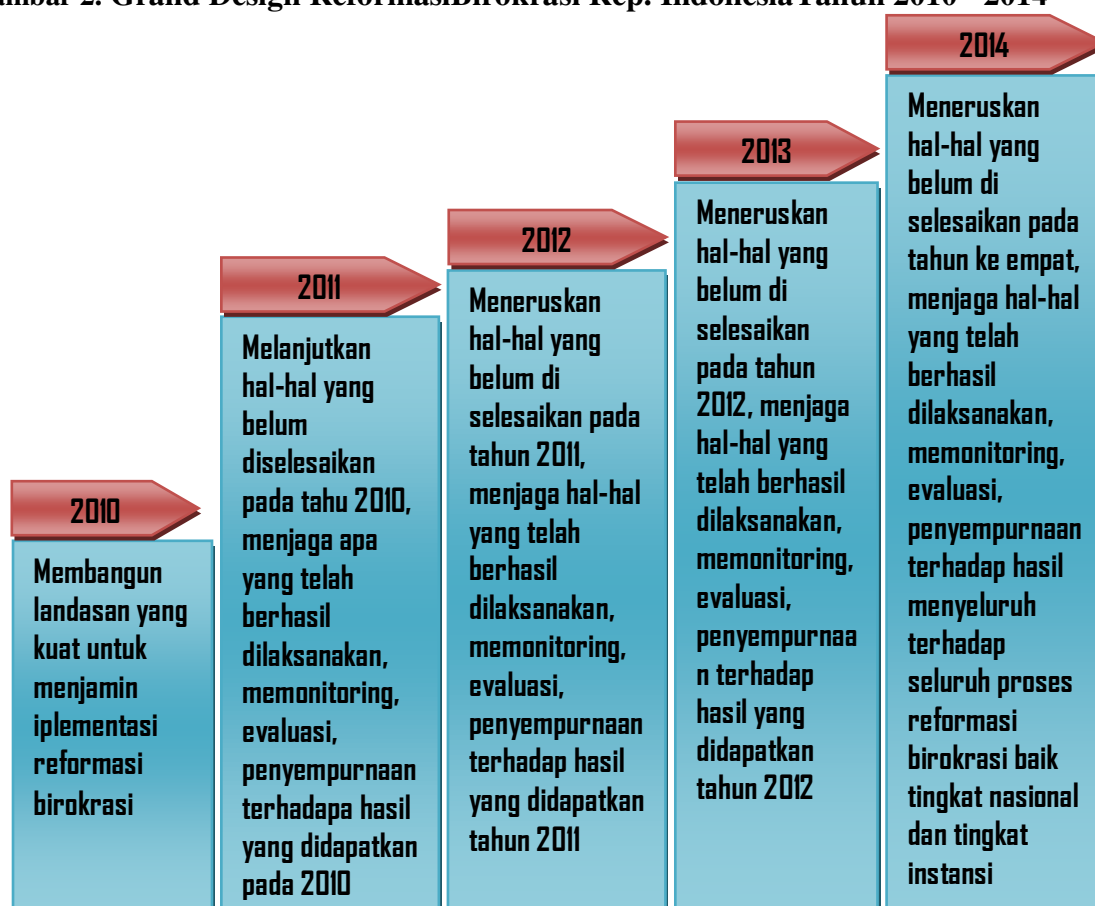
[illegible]mbar 2. Grand Design ReformasiBirokrasi Rep. Indonesia Tahun 2010 – 2014

2014

Meneruskan hal-hal yang belum di selesaikan pada tahun ke empat, menjaga hal-hal yang telah berhasil dilaksanakan, memonitoring, evaluasi, penyempurnaan terhadap hasil menyeluruh terhadap seluruh proses reformasi birokrasi baik tingkat nasional dan tingkat instansi

2013

Meneruskan hal-hal yang belum di selesaikan pada tahun 2012, menjaga hal-hal yang telah berhasil dilaksanakan, memonitoring, evaluasi, penyempurnaa n terhadap hasil yang didapatkan tahun 2012

2012

Meneruskan hal-hal yang belum di selesaikan pada tahun 2011, menjaga hal-hal yang telah berhasil dilaksanakan, memonitoring, evaluasi, penyempurnaan terhadap hasil yang didapatkan tahun 2011

2011

Melanjutkan hal-hal yang belum diselesaikan pada tahu 2010, menjaga apa yang telah berhasil dilaksanakan, memonitoring, evaluasi, penyempurnaan terhadapa hasil yang didapatkan pada 2010

2010

Membangun landasan yang kuat untuk menjamin iplementasi reformasi birokrasi